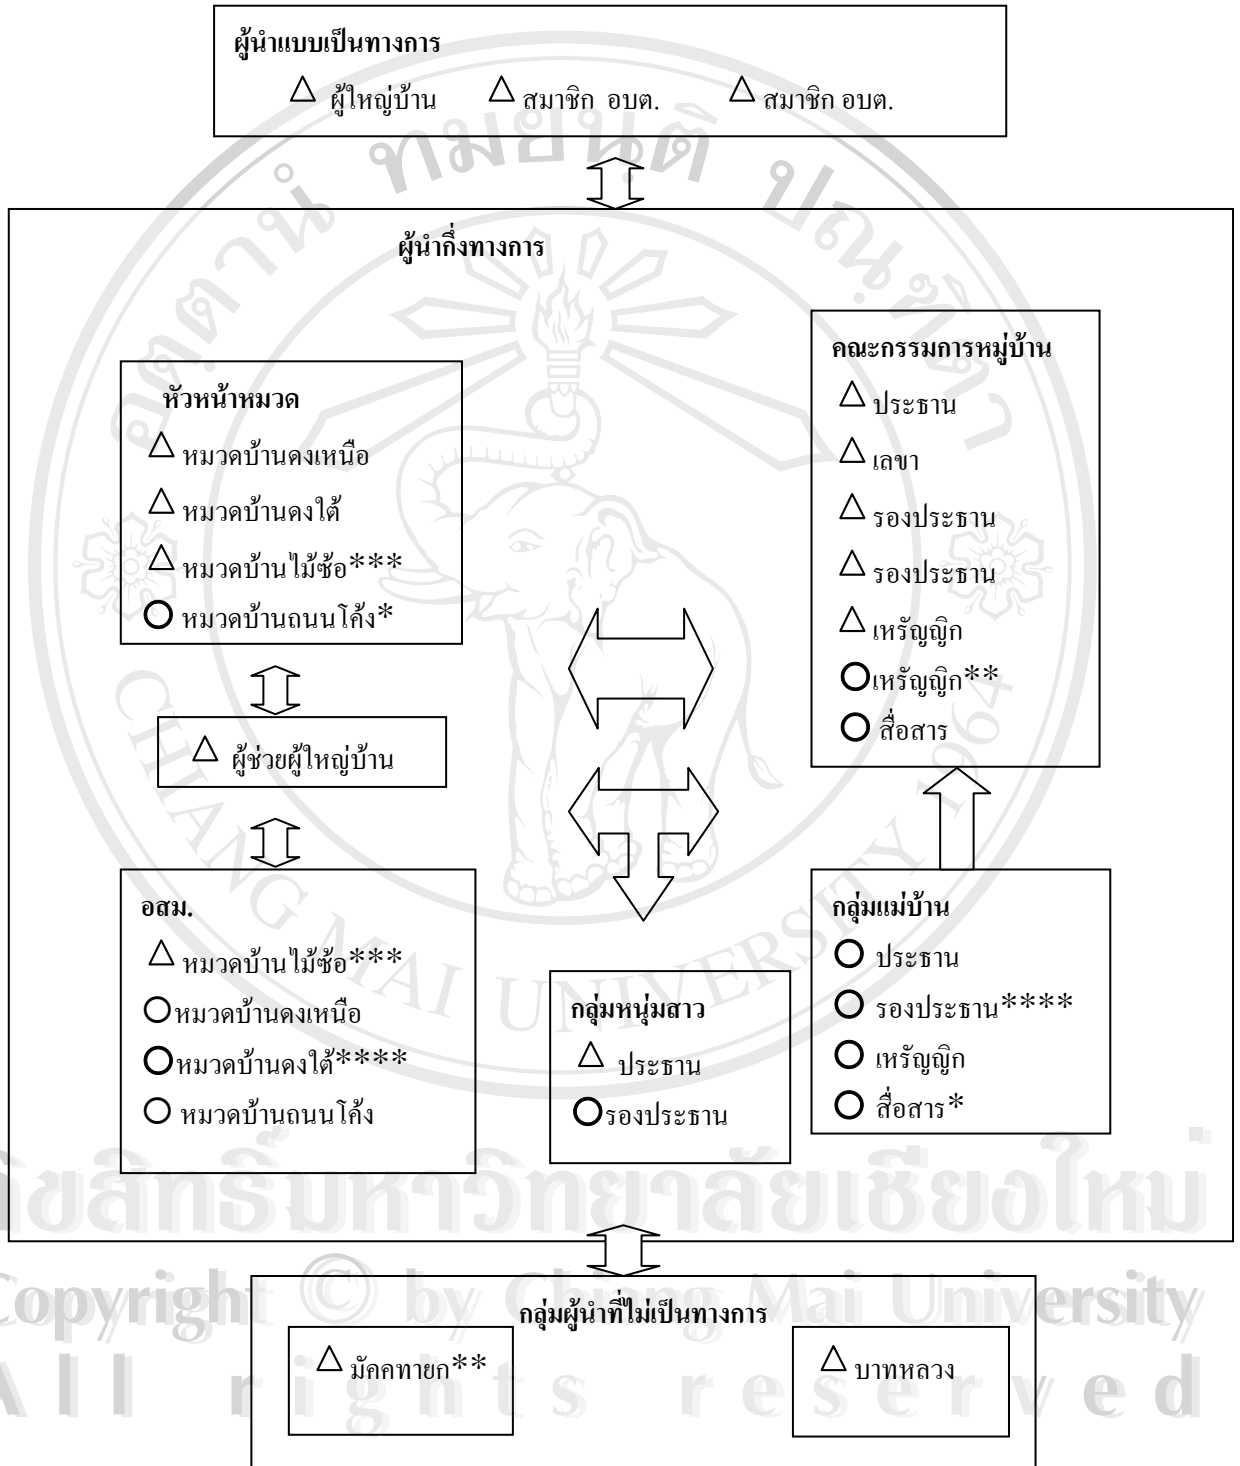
ผู้นำแบบเป็นทางการ

△ ผู้ใหญ่บ้าน △ สมาชิก อบต. △ สมาชิก อบต.

ผู้นำกึ่งทางการ

หัวหน้าหมวด

△ หมวดบ้านดงเหนือ

△ หมวดบ้านดงใต้

△ หมวดบ้านไม้ซ้อ***

○ หมวดบ้านถนนโค้ง*

△ ผู้ช่วยผู้ใหญ่บ้าน

อสม.

△ หมวดบ้านไม้ซ้อ***

○ หมวดบ้านดงเหนือ

○ หมวดบ้านดงใต้****

○ หมวดบ้านถนนโค้ง

กลุ่มหนุ่มสาว

△ ประธาน

○ รองประธาน

คณะกรรมการหมู่บ้าน

△ ประธาน

△ เลขา

△ รองประธาน

△ รองประธาน

△ เหรัญญิก

○ เหรัญญิก**

○ สื่อสาร

กลุ่มแม่บ้าน

○ ประธาน

○ รองประธาน****

○ เหรัญญิก

○ สื่อสาร*

กลุ่มผู้นำที่ไม่เป็นทางการ

△ มัคคทายก**

△ บาทหลวง

ลิขสิทธิ์มหาวิทยาลัยเชียงใหม่
Copyright © by Chiang Mai University
All rights reserved